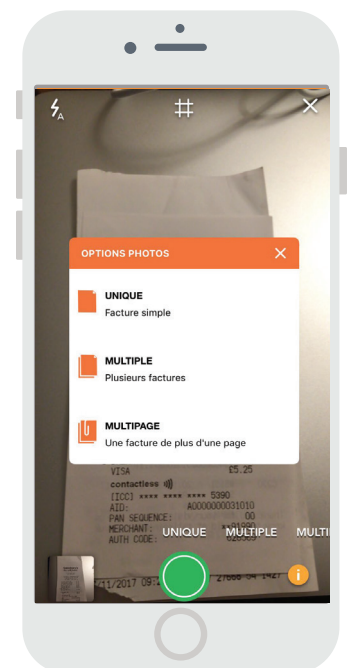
A

OPTIONS PHOTOS

UNIQUE
Facture simple

MULTIPLE
Plusieurs factures

MULTIPAGE
Une facture de plus d'une page

VISA £5.25
contactless
[ICC] **** **** **** 5390
AID: A0000000031010
PAN SEQUENCE: 00
MERCHANT: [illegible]
AUTH CODE: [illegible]

UNIQUE MULTIPLE MULTI

11/2017 09:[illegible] 27866 54 1427

i